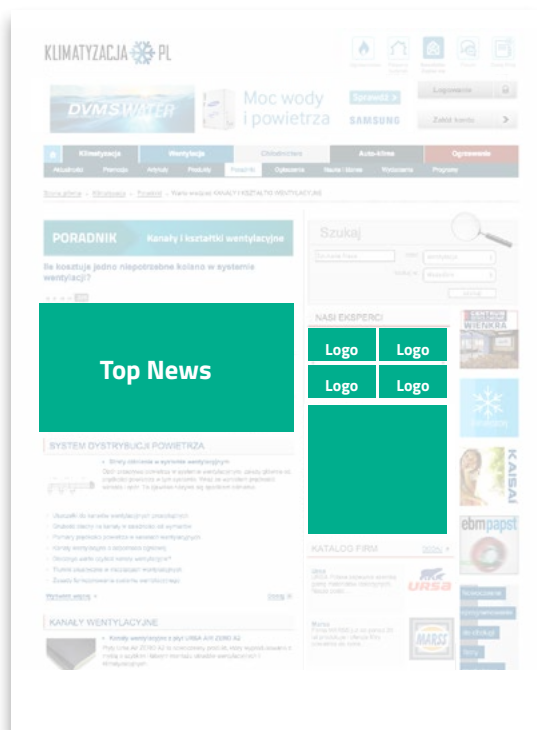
KLIMATYZACJA PL

DVMSWATER Moc wody i powietrza Sprawdź SAMSUNG

Logowanie

Załóż konto

Klimatyzacja Wentylacja Chłodnictwo Auto-klima Ogrzewanie

Aktualności Premiery Artykuły Produkty Poradnik Ogłoszenia Nauka i Szkoła Rozrywka Prawo

PORADNIK Kanały i kształtki wentylacyjne

Ile kosztuje jedno niepotrzebne kolano w systemie wentylacji?

Top News

SYSTEM DYSTRYBUCJI POWIETRZA

KANAŁY WENTYLACYJNE

Szukaj

NASI EKSPERCI

Logo

Logo

Logo

Logo

KATALOG FIRM

URSA

MARSS

WIENKRA

KAISAI

ebmpapst